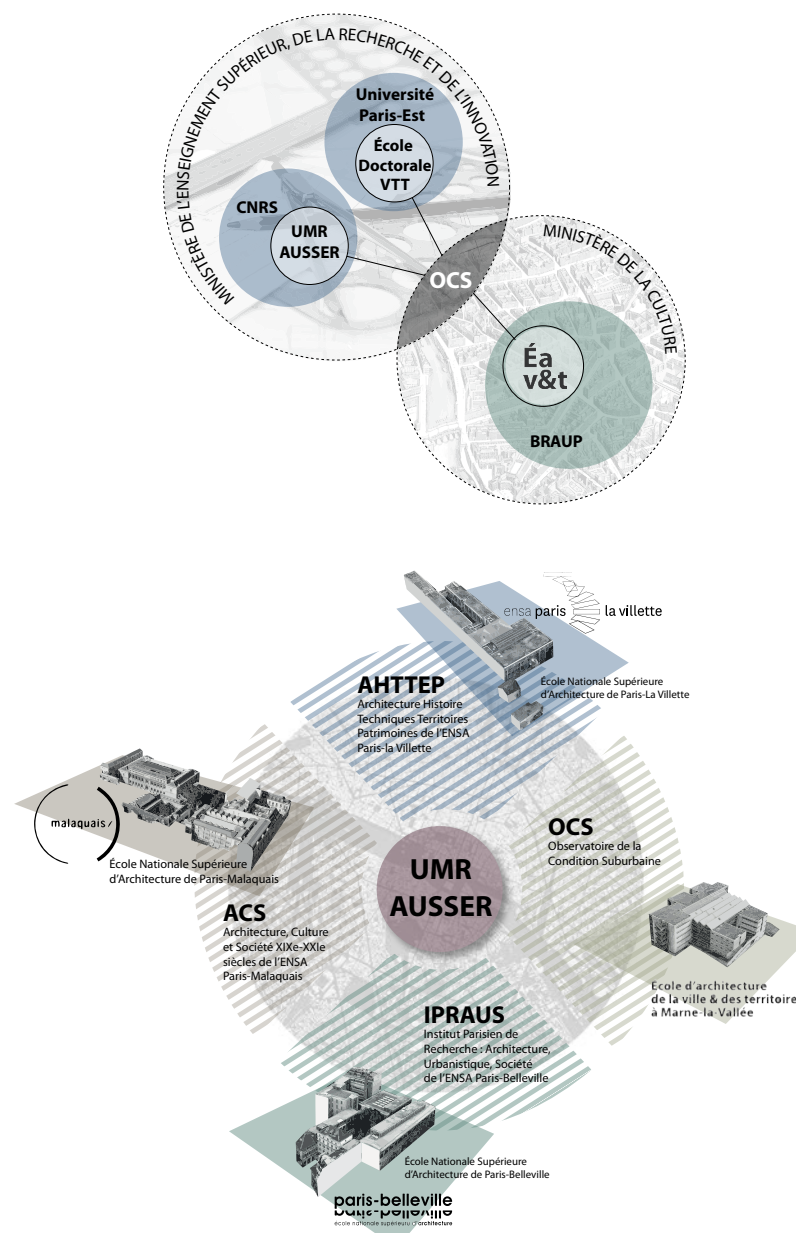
MINISTÈRE DE L'ENSEIGNEMENT SUPÉRIEUR, DE LA RECHERCHE ET DE L'INNOVATION

Université Paris-Est

École Doctorale VTT

CNRS

UMR AUSSER

OCS

MINISTÈRE DE LA CULTURE

Éa v&t

BRAUP

ensa paris la villette

École Nationale Supérieure d'Architecture de Paris-La Villette

AHTTEP
Architecture Histoire Techniques Territoires Patrimoines de l'ENSA Paris-la Villette

malaquais

École Nationale Supérieure d'Architecture de Paris-Malaquais

OCS
Observatoire de la Condition Suburbaine

UMR AUSSER

ACS
Architecture, Culture et Société XIXe-XXIe siècles de l'ENSA Paris-Malaquais

Ecole d'architecture de la ville & des territoire à Marne-la-Vallée

IPRAUS
Institut Parisien de Recherche : Architecture, Urbanistique, Société de l'ENSA Paris-Belleville

École Nationale Supérieure d'Architecture de Paris-Belleville

paris-belleville
école nationale supérieure d'architecture